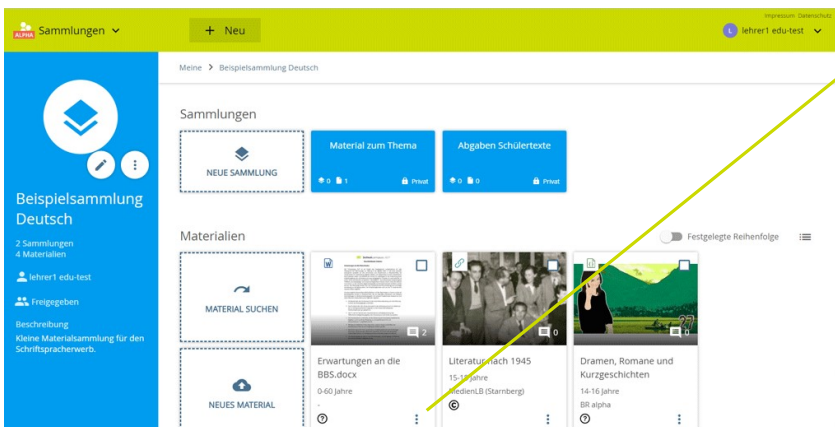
ALPHA Sammlungen

+ Neu

Impressum Datenschutz

L lehrer1 edu-test

Beispielsammlung Deutsch

2 Sammlungen
4 Materialien

lehrer1 edu-test

Freigegeben

Beschreibung
Kleine Materialsammlung für den Schriftspracherwerb.

Meine > Beispielsammlung Deutsch

Sammlungen

NEUE SAMMLUNG

Material zum Thema
0 1 Privat

Abgaben Schülertexte
0 0 Privat

Materialien

Festgelegte Reihenfolge

MATERIAL SUCHEN

NEUES MATERIAL

2
Erwartungen an die BBS.docx
0-60 Jahre
-

0
Literatur nach 1945
15-19 Jahre
MedienLB (Starnberg)

0
Dramen, Romane und Kurzgeschichten
14-16 Jahre
BR alpha